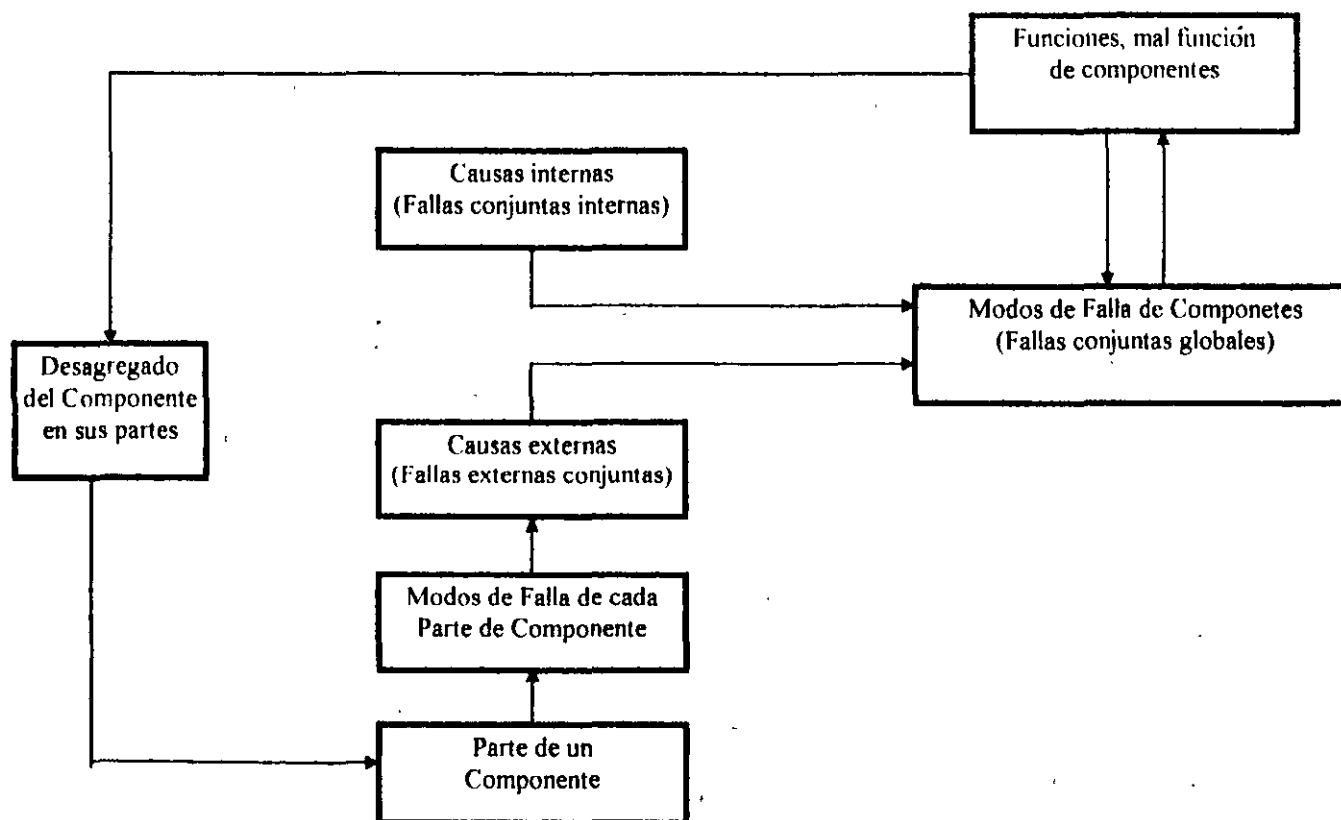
Funciones, mal función de componentes

Causas internas
(Fallas conjuntas internas)

Modos de Falla de Componetes
(Fallas conjuntas globales)

Desagregado del Componente en sus partes

Causas externas
(Fallas externas conjuntas)

Modos de Falla de cada Parte de Componente

Parte de un Componente